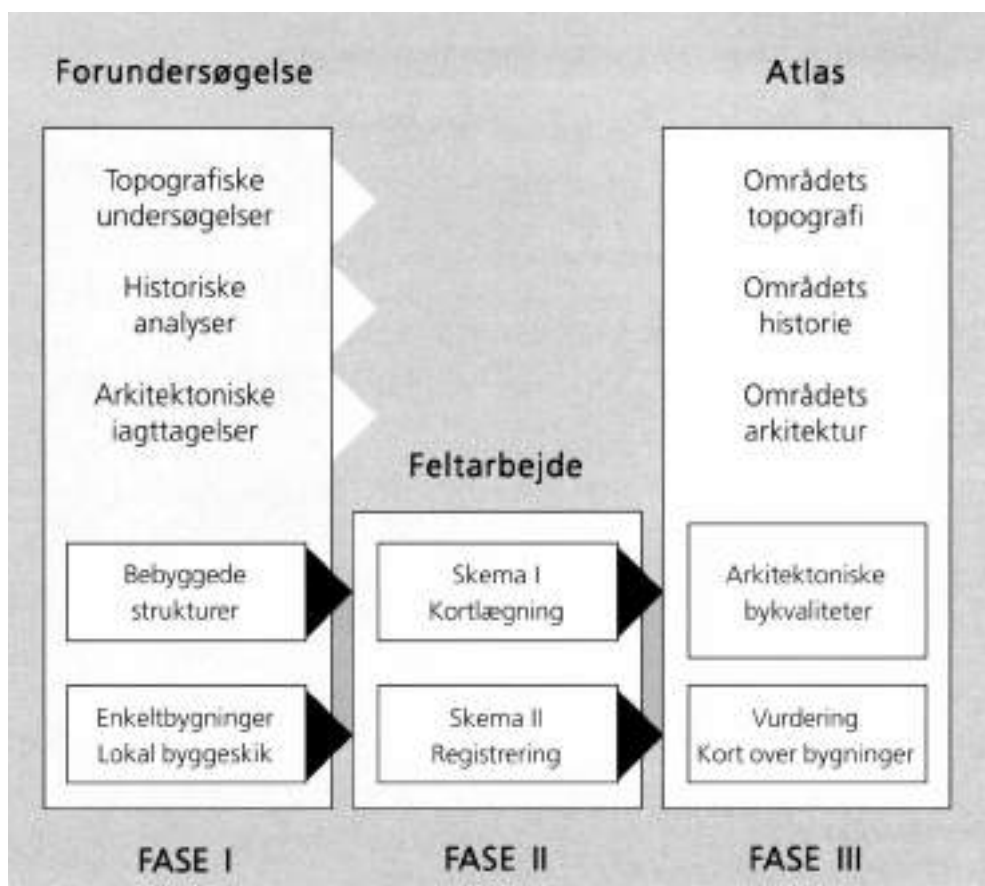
Forundersøgelse

Topografiske undersøgelser

Historiske analyser

Arkitektoniske iagttagelser

Bebyggede strukturer

Enkeltbygninger Lokal byggeskik

FASE I

Feltarbejde

Skema I Kortlægning

Skema II Registrering

FASE II

Atlas

Områdets topografi

Områdets historie

Områdets arkitektur

Arkitektoniske bykvaliteter

Vurdering Kort over bygninger

FASE III